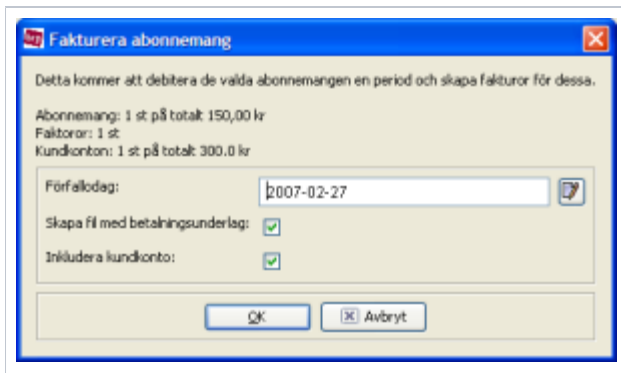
Fakturera abonnemang

Detta kommer att debitera de valda abonnemangen en period och skapa fakturor för dessa.

Abonnemang: 1 st på totalt 150,00 kr
Fakturor: 1 st
Kundkonton: 1 st på totalt 300.0 kr

Förfallodag: 2007-02-27

Skapa fil med betalningsunderlag:

Inkludera kundkonto:

OK Avbryt